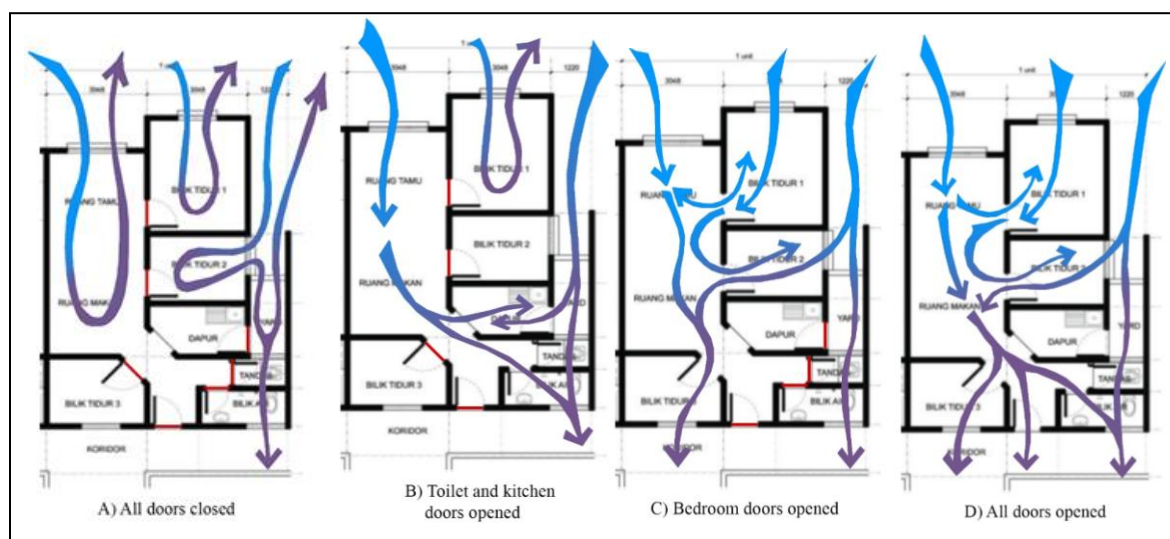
1 unit
3048
3048
1220
RUANG TAMU
BILIK TIDUR 1
BILIK TIDUR 2
RUANG MAKAN
DAPUR
YARD
TANDAS
BILIK TIDUR 3
BILIK AIR
KORIDOR
A) All doors closed

1 unit
3048
3048
1220
RUANG TAMU
BILIK TIDUR 1
BILIK TIDUR 2
RUANG MAKAN
DAPUR
YARD
TANDAS
BILIK TIDUR 3
BILIK AIR
KORIDOR
B) Toilet and kitchen doors opened

1 unit
3048
3048
1220
RUANG TAMU
BILIK TIDUR 1
BILIK TIDUR 2
RUANG MAKAN
DAPUR
YARD
TANDAS
BILIK TIDUR 3
BILIK AIR
KORIDOR
C) Bedroom doors opened

1 unit
3048
3048
1220
RUANG TAMU
BILIK TIDUR 1
BILIK TIDUR 2
RUANG MAKAN
DAPUR
YARD
TANDAS
BILIK TIDUR 3
BILIK AIR
KORIDOR
D) All doors opened